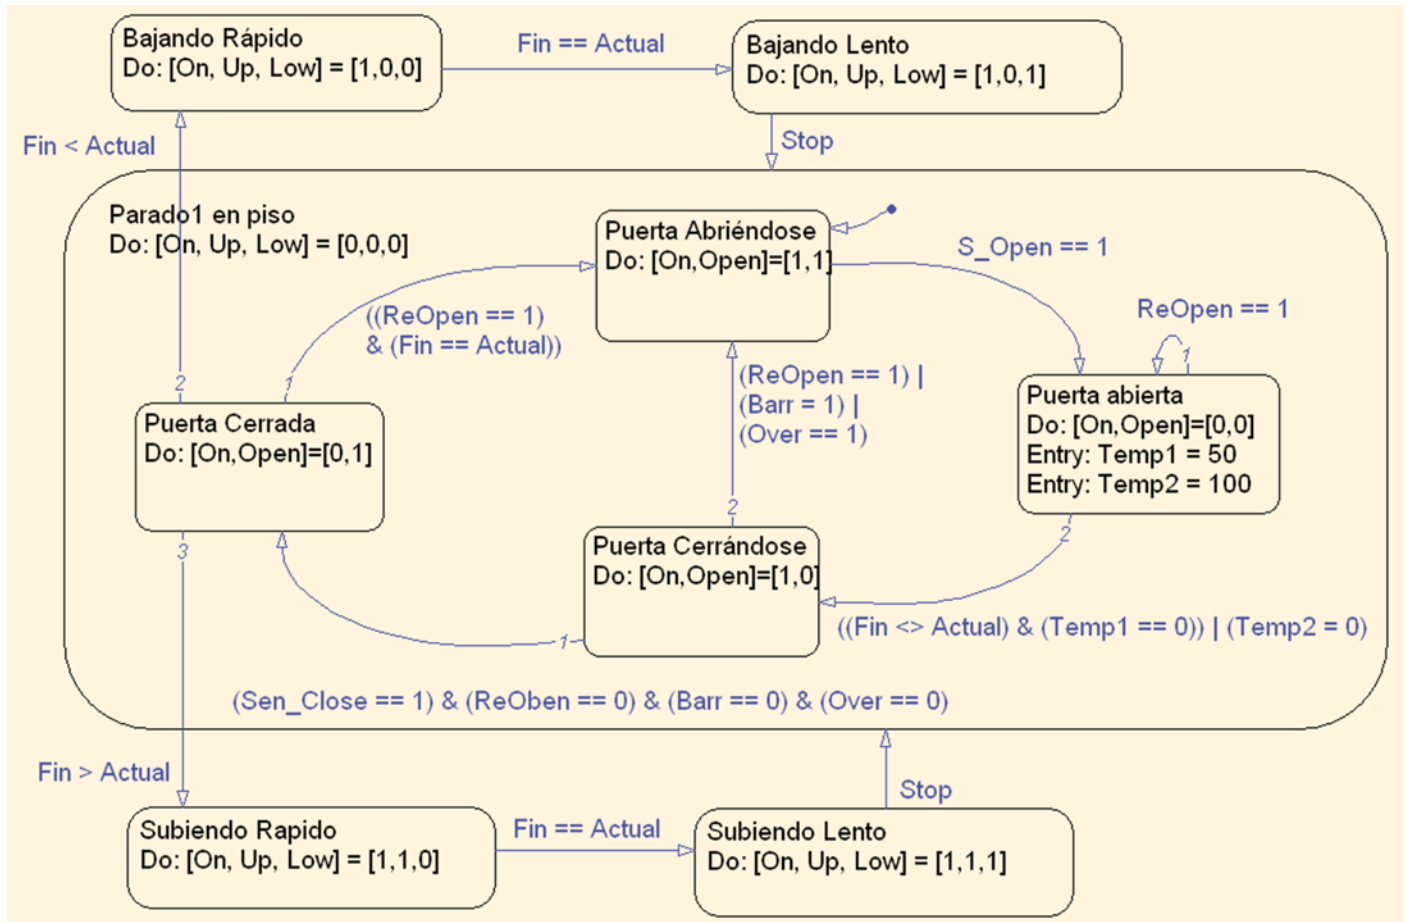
Bajando Rápido
Do: [On, Up, Low] = [1,0,0]

Fin == Actual

Bajando Lento
Do: [On, Up, Low] = [1,0,1]

Fin < Actual

Stop

Parado1 en piso
Do: [On, Up, Low] = [0,0,0]

Puerta Abriéndose
Do: [On,Open]=[1,1]

S_Open == 1

ReOpen == 1

((ReOpen == 1)
& (Fin == Actual))

1

2

1

Puerta Cerrada
Do: [On,Open]=[0,1]

(ReOpen == 1) |
(Barr = 1) |
(Over == 1)

Puerta abierta
Do: [On,Open]=[0,0]
Entry: Temp1 = 50
Entry: Temp2 = 100

2

2

3

Puerta Cerrándose
Do: [On,Open]=[1,0]

1

((Fin <> Actual) & (Temp1 == 0)) | (Temp2 = 0)

(Sen_Close == 1) & (ReOben == 0) & (Barr == 0) & (Over == 0)

Fin > Actual

Stop

Subiendo Rapido
Do: [On, Up, Low] = [1,1,0]

Fin == Actual

Subiendo Lento
Do: [On, Up, Low] = [1,1,1]